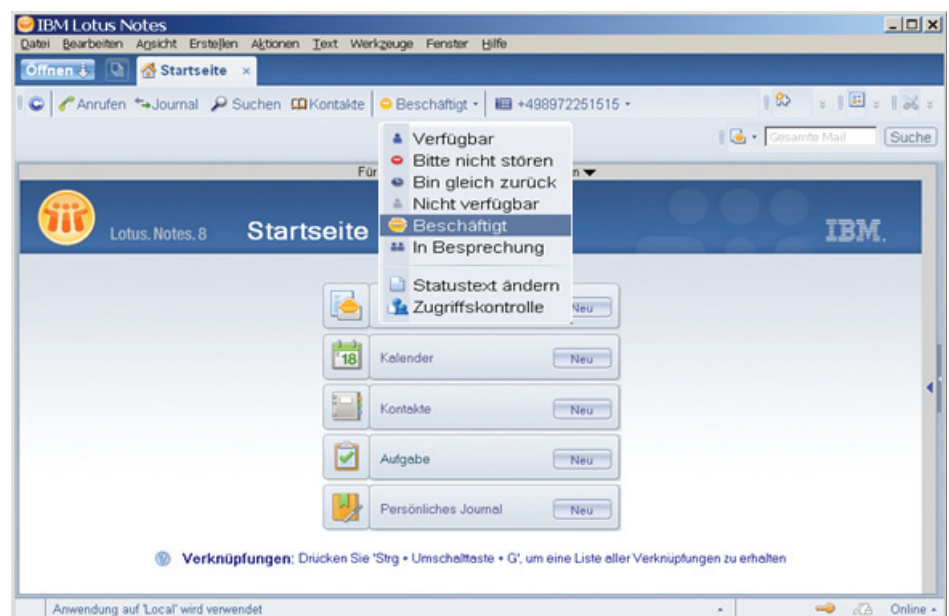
IBM Lotus Notes
Datei Bearbeiten Ansicht Erstellen Aktionen Text Werkzeuge Fenster Hilfe
Öffnen Startseite ×
Anrufen Journal Suchen Kontakte Beschäftigt +498972251515
Gesamte Mail Suche
Für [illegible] n
Verfügbar
Bitte nicht stören
Bin gleich zurück
Nicht verfügbar
Beschäftigt
In Besprechung
Statustext ändern
Zugriffskontrolle
Lotus. Notes. 8 Startseite IBM.
Neu
18 Kalender Neu
Kontakte Neu
Aufgabe Neu
Persönliches Journal Neu
Verknüpfungen: Drücken Sie 'Strg + Umschalttaste + G', um eine Liste aller Verknüpfungen zu erhalten
Anwendung auf 'Local' wird verwendet
Online